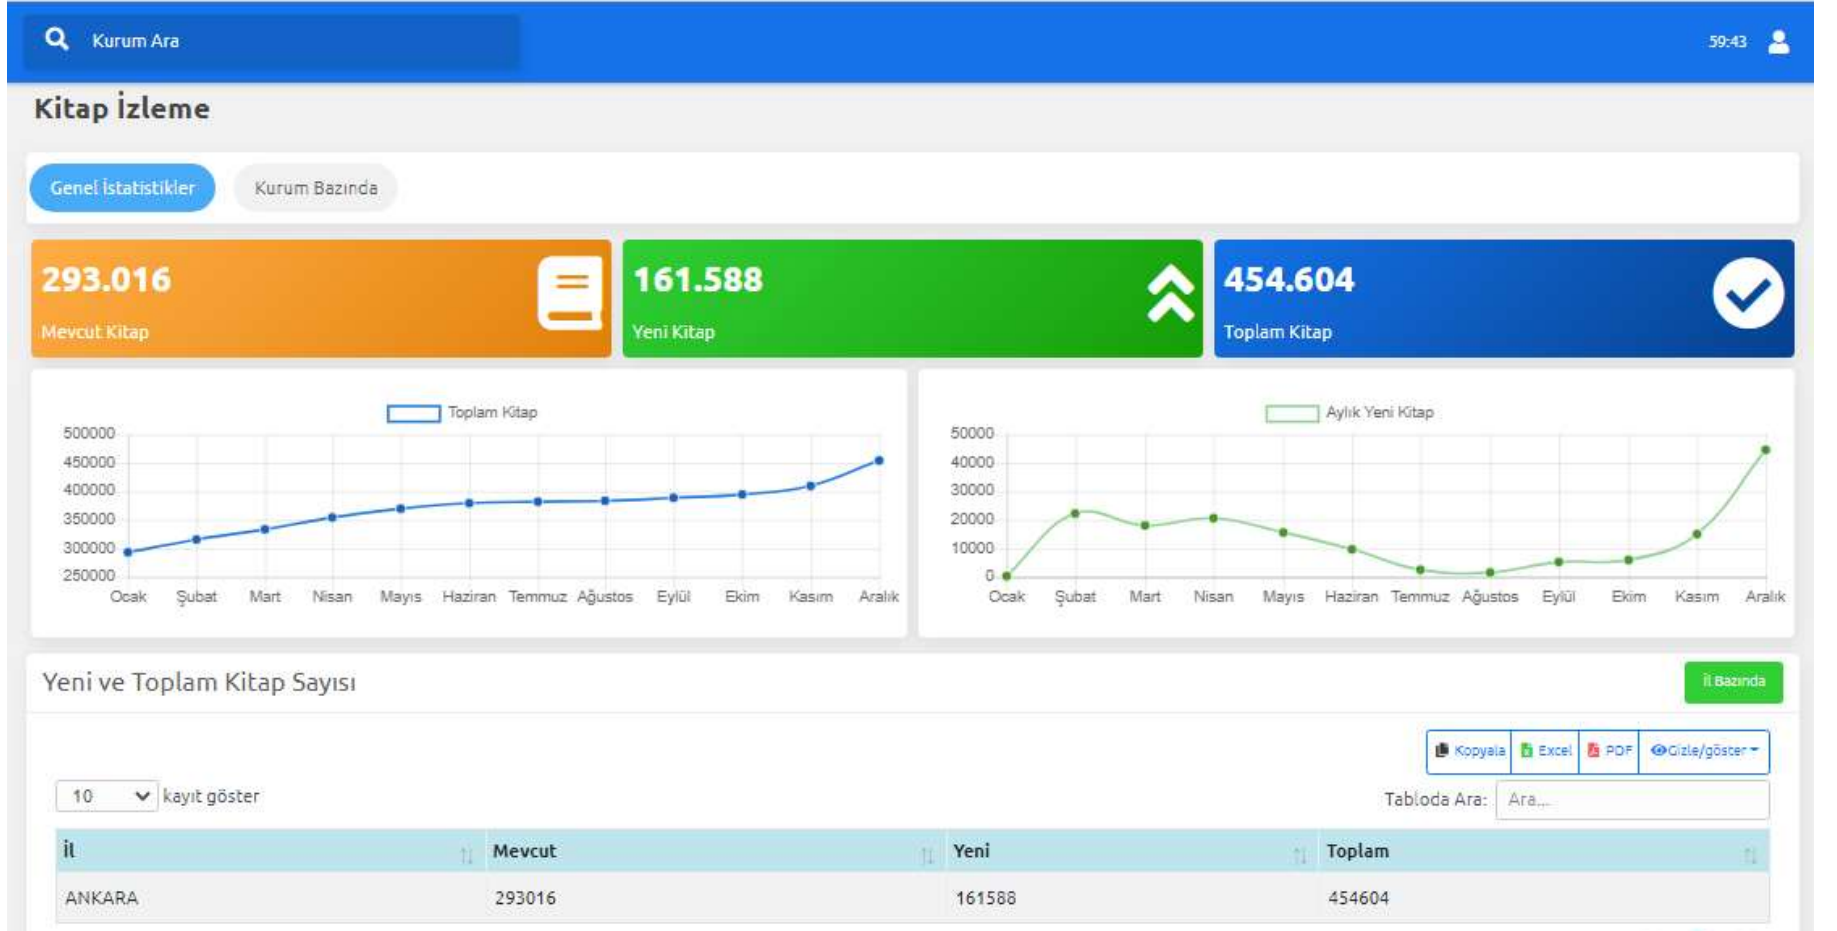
Kurum Ara

59:43

Kitap İzleme

Genel İstatistikler

Kurum Bazında

293.016
Mevcut Kitap

161.588
Yeni Kitap

454.604
Toplam Kitap

Toplam Kitap

500000
450000
400000
350000
300000
250000

Ocak Şubat Mart Nisan Mayıs Haziran Temmuz Ağustos Eylül Ekim Kasım Aralık

Aylık Yeni Kitap

50000
40000
30000
20000
10000
0

Ocak Şubat Mart Nisan Mayıs Haziran Temmuz Ağustos Eylül Ekim Kasım Aralık

Yeni ve Toplam Kitap Sayısı

İl Bazında

Kopyala Excel PDF Gizle/göster

10 kayıt göster

Tabloda Ara: Ara...

| İl | Mevcut | Yeni | Toplam |
|---|---|---|---|
| ANKARA | 293016 | 161588 | 454604 |